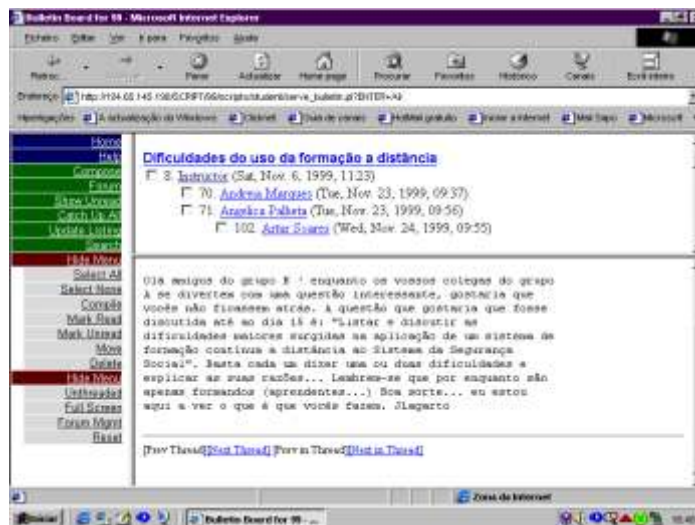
Bulletin Board for 99 - Microsoft Internet Explorer

Ficheiro Editar Ver Ir para Favoritos Ajuda

Retroc. Parar Actualizar Home page Procurar Favoritos Histórico Canais Ecrã inteiro

Endereço http://134.65.145.198/SCRIPT/99/scripts/student/serve_bulletin.pl?ENTER+A9

Hiperligações A actualização do Windows Channel Guia de canais Hotmail gratuito Pesquisar a Internet Mail Sapo Microsoft

Home
Help
Compose
Forum
Show Unread
Catch Up All
Update Listing
Search
Hide Menu
Select All
Select None
Compile
Mark Read
Mark Unread
Move
Delete
Hide Menu
Unthreaded
Full Screen
Forum Mgmt
Reset

Dificuldades do uso da formação a distância
8. Instructor (Sat, Nov. 6, 1999, 11:23)
70. Andreia Marques (Tue, Nov. 23, 1999, 09:37)
71. Angelica Palheta (Tue, Nov. 23, 1999, 09:56)
102. Artur Soares (Wed, Nov. 24, 1999, 09:55)

Olá amigos do grupo E ! enquanto os vossos colegas do grupo A se divertem com uma questão interessante, gostaria que vocês não ficassem atrás. A questão que gostaria que fosse discutida até ao dia 15 é: "Listar e discutir as dificuldades maiores surgidas na aplicação de um sistema de formação contínua a distância ao Sistema de Segurança Social". Basta cada um dizer uma ou duas dificuldades e explicar as suas razões... Lembrem-se que por enquanto são apenas formandos (aprendentes...) Boa sorte... eu estou aqui a ver o que é que vocês fazem. JLagarto

[Prev Thread][Next Thread] [Prev in Thread][Next in Thread]

Zona da Internet

Iniciar Bulletin Board for 99 - ...